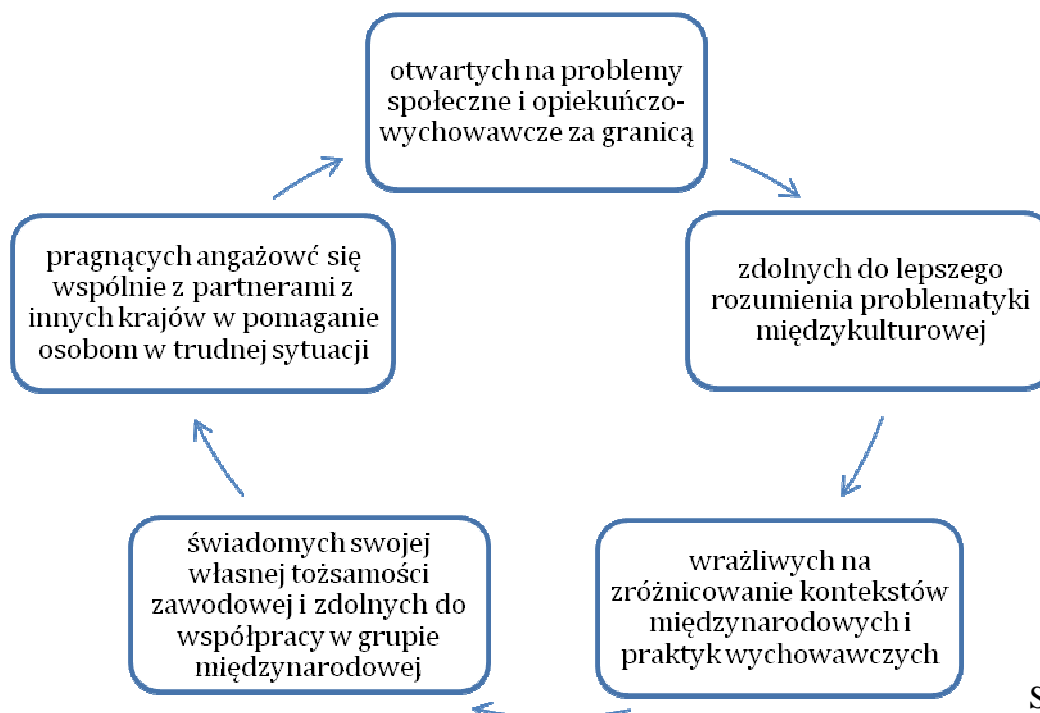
otwartych na problemy społeczne i opiekuńczo-wychowawcze za granicą

zdolnych do lepszego rozumienia problematyki międzykulturowej

wrażliwych na zróżnicowanie kontekstów międzynarodowych i praktyk wychowawczych

świadomych swojej własnej tożsamości zawodowej i zdolnych do współpracy w grupie międzynarodowej

pragnących angażować się wspólnie z partnerami z innych krajów w pomaganie osobom w trudnej sytuacji

S